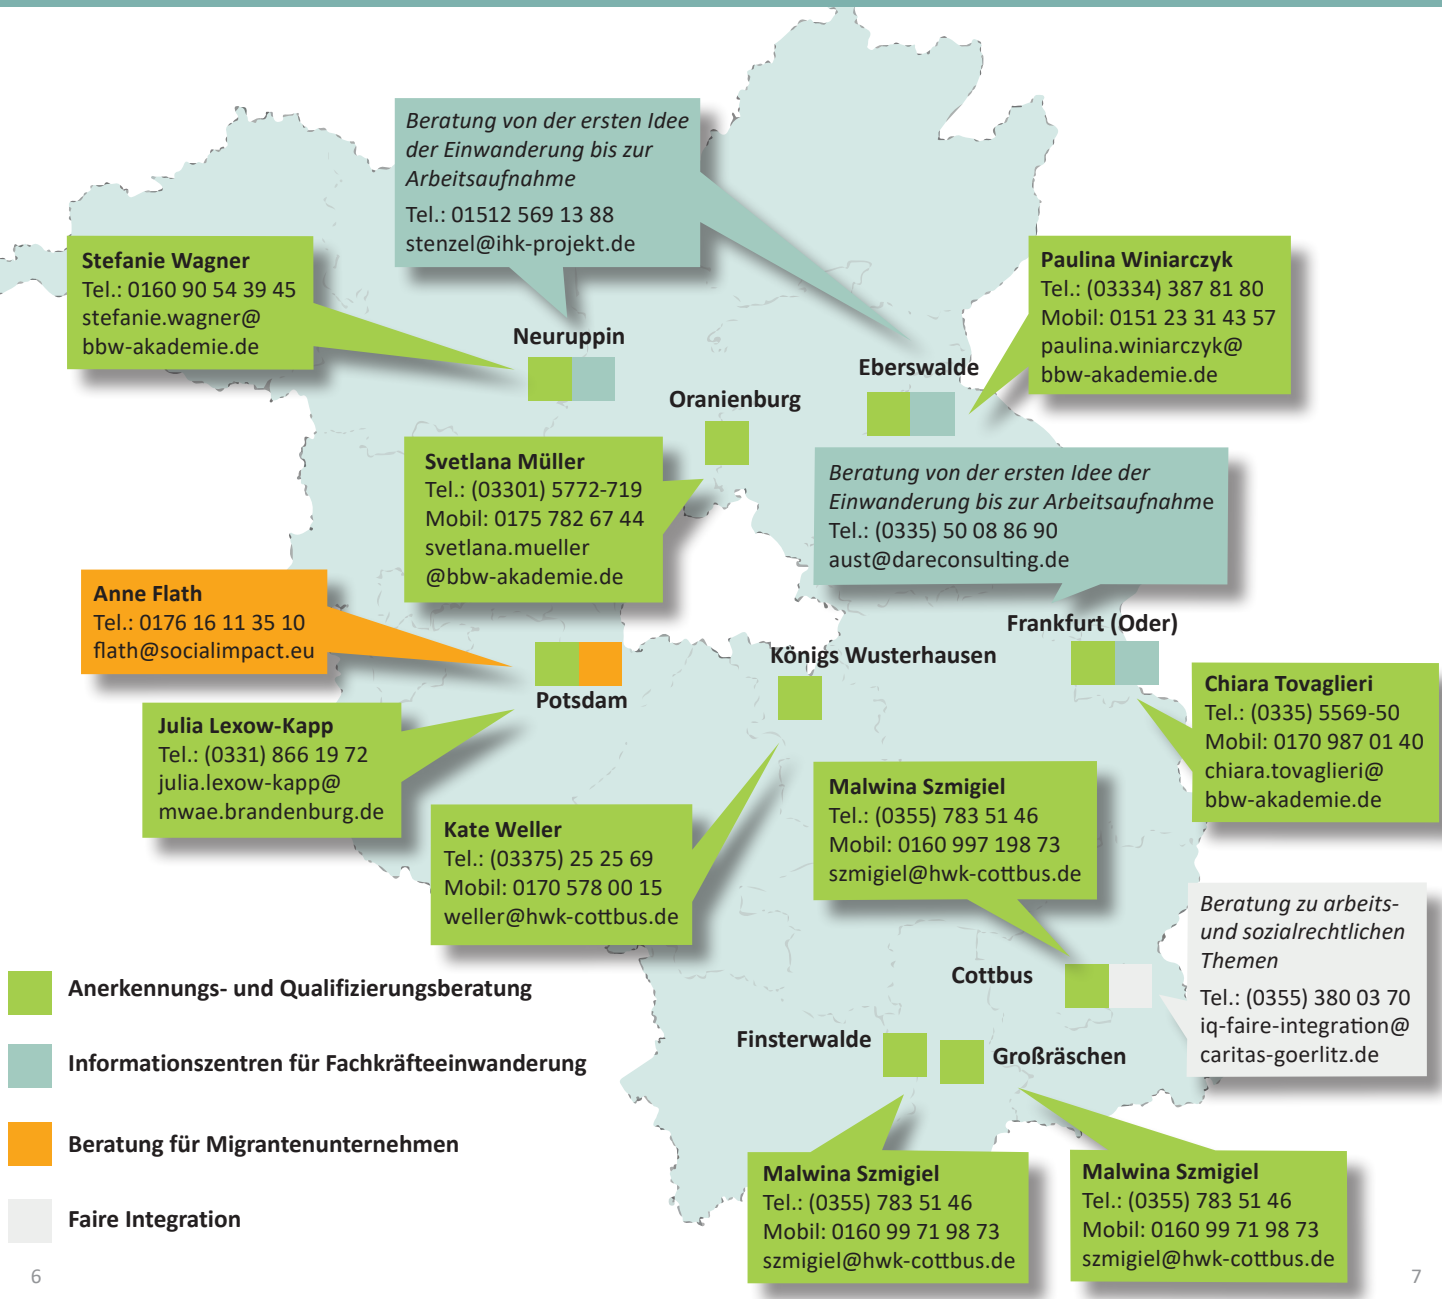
Beratung von der ersten Idee der Einwanderung bis zur Arbeitsaufnahme
Tel.: 01512 569 13 88
stenzel@ihk-projekt.de

Stefanie Wagner
Tel.: 0160 90 54 39 45
stefanie.wagner@bbw-akademie.de

Paulina Winiarczyk
Tel.: (03334) 387 81 80
Mobil: 0151 23 31 43 57
paulina.winiarczyk@bbw-akademie.de

Neuruppin

Eberswalde

Oranienburg

Svetlana Müller
Tel.: (03301) 5772-719
Mobil: 0175 782 67 44
svetlana.mueller@bbw-akademie.de

Beratung von der ersten Idee der Einwanderung bis zur Arbeitsaufnahme
Tel.: (0335) 50 08 86 90
aust@dareconsulting.de

Anne Flath
Tel.: 0176 16 11 35 10
flath@socialimpact.eu

Frankfurt (Oder)

Königs Wusterhausen

Potsdam

Julia Lexow-Kapp
Tel.: (0331) 866 19 72
julia.lexow-kapp@mwae.brandenburg.de

Chiara Tovaglieri
Tel.: (0335) 5569-50
Mobil: 0170 987 01 40
chiara.tovaglieri@bbw-akademie.de

Malwina Szmigiel
Tel.: (0355) 783 51 46
Mobil: 0160 997 198 73
szmigiel@hwk-cottbus.de

Kate Weller
Tel.: (03375) 25 25 69
Mobil: 0170 578 00 15
weller@hwk-cottbus.de

Beratung zu arbeits- und sozialrechtlichen Themen
Tel.: (0355) 380 03 70
iq-faire-integration@caritas-goerlitz.de

Anerkennungs- und Qualifizierungsberatung

Cottbus

Finsterwalde

Großräschen

Informationszentren für Fachkräfteeinwanderung

Beratung für Migrantenunternehmen

Faire Integration

Malwina Szmigiel
Tel.: (0355) 783 51 46
Mobil: 0160 99 71 98 73
szmigiel@hwk-cottbus.de

Malwina Szmigiel
Tel.: (0355) 783 51 46
Mobil: 0160 99 71 98 73
szmigiel@hwk-cottbus.de

6

7